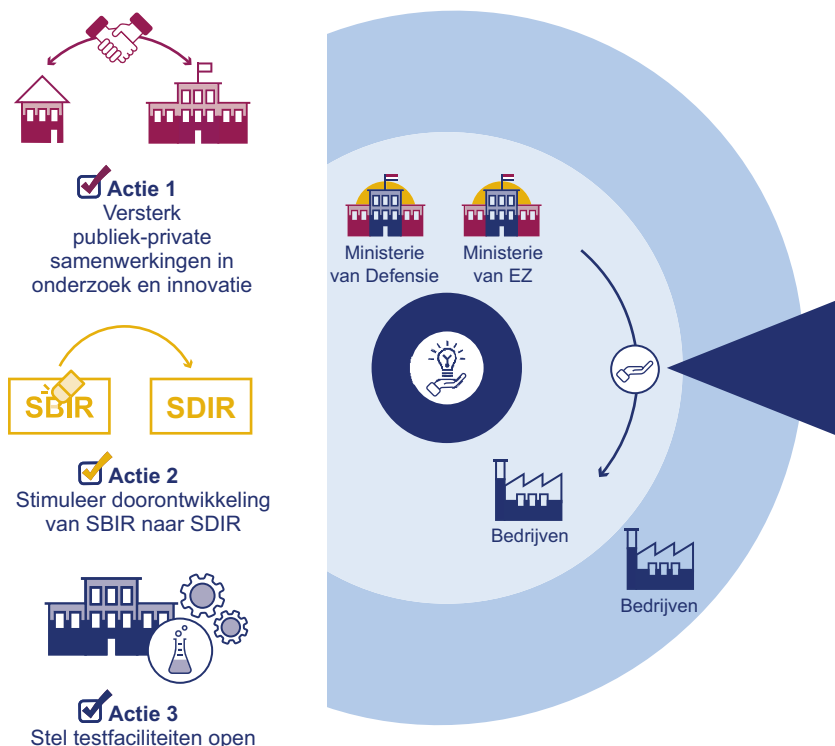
Actie 1
Versterk publiek-private samenwerkingen in onderzoek en innovatie

SBIR SDIR

Actie 2
Stimuleer doorontwikkeling van SBIR naar SDIR

Actie 3
Stel testfaciliteiten open

Ministerie van Defensie

Ministerie van EZ

Bedrijven

Bedrijven